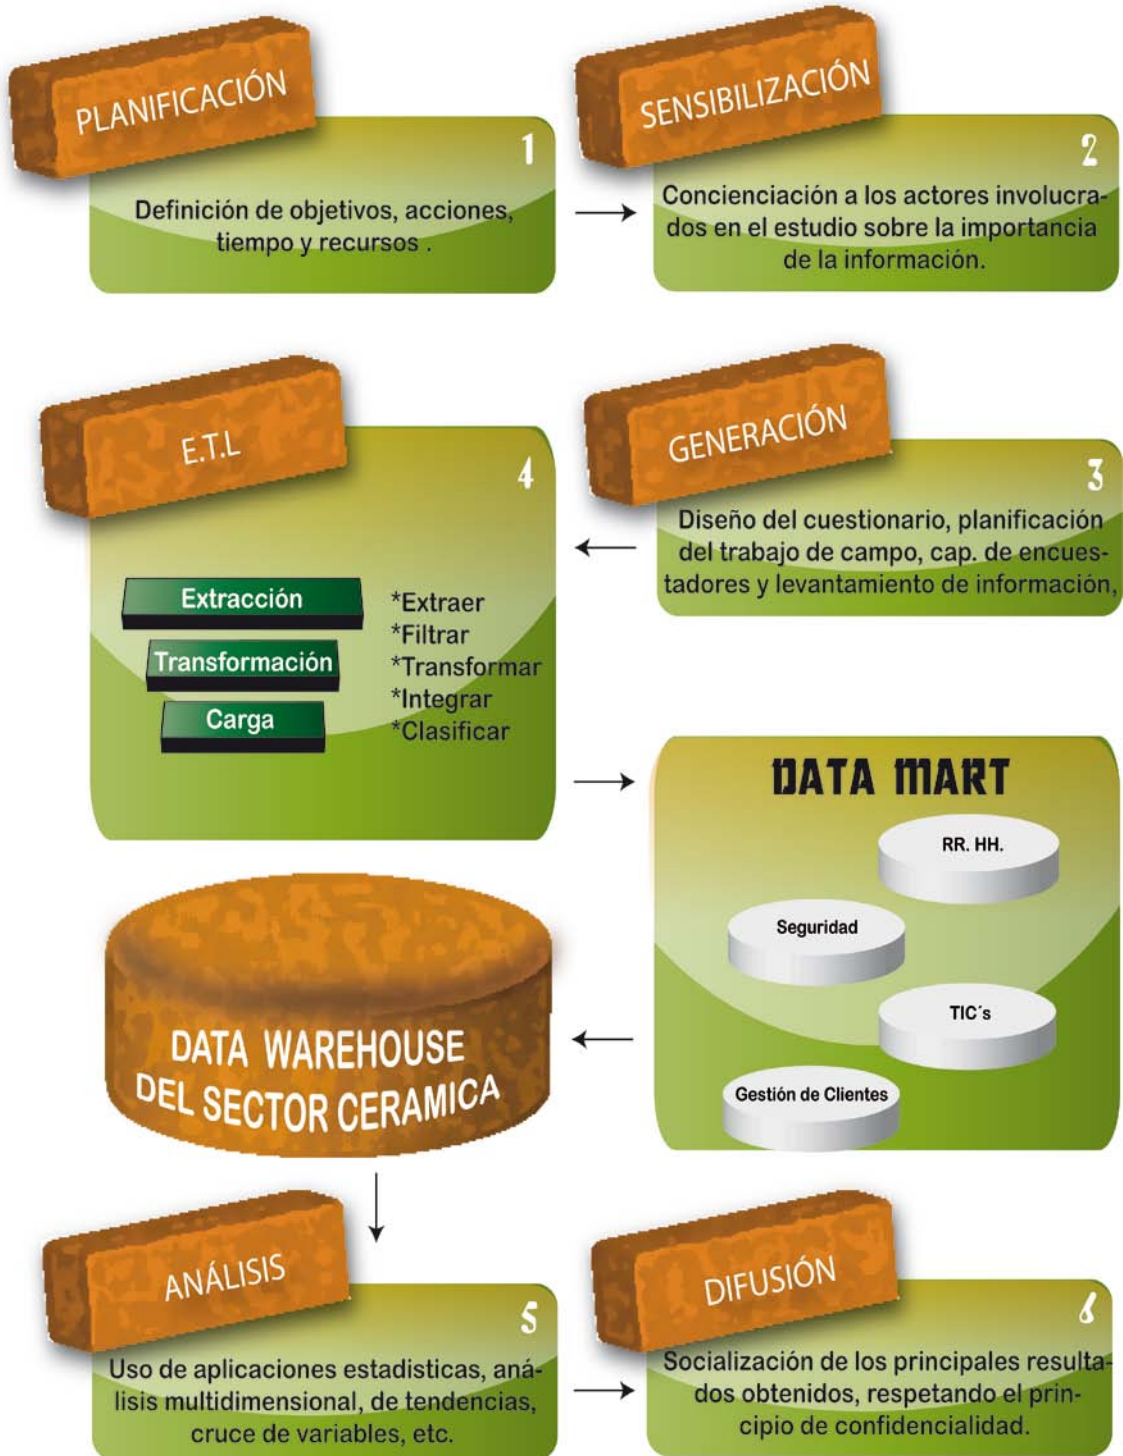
PLANIFICACIÓN

1

Definición de objetivos, acciones, tiempo y recursos .

SENSIBILIZACIÓN

2

Concienciación a los actores involucrados en el estudio sobre la importancia de la información.

E.T.L

4

Extracción

Transformación

Carga

*Extraer
*Filtrar
*Transformar
*Integrar
*Clasificar

GENERACIÓN

3

Diseño del cuestionario, planificación del trabajo de campo, cap. de encuestadores y levantamiento de información,

DATA MART

RR. HH.

Seguridad

TIC´s

Gestión de Clientes

DATA WAREHOUSE DEL SECTOR CERAMICA

ANÁLISIS

5

Uso de aplicaciones estadisticas, análisis multidimensional, de tendencias, cruce de variables, etc.

DIFUSIÓN

6

Socialización de los principales resultados obtenidos, respetando el principio de confidencialidad.